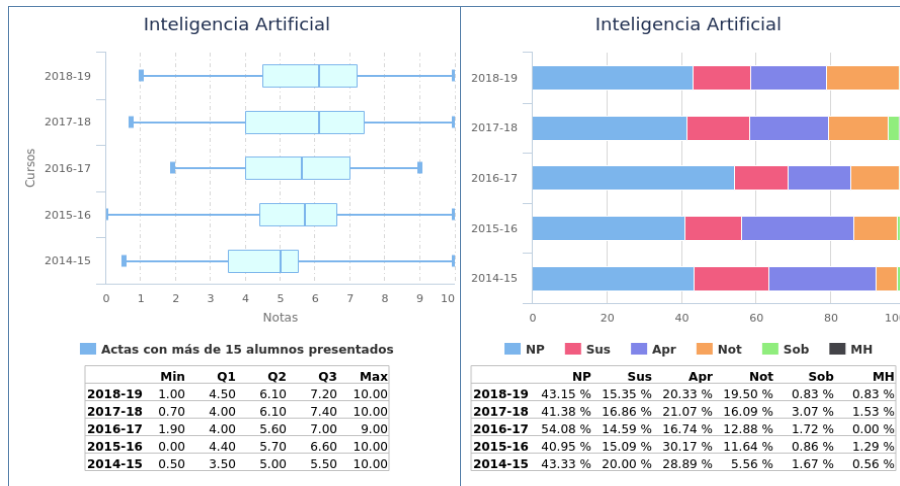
Inteligencia Artificial

2018-19
2017-18
2016-17
2015-16
2014-15

Cursos

0 1 2 3 4 5 6 7 8 9 10

Notas

Actas con más de 15 alumnos presentados

| | Min | Q1 | Q2 | Q3 | Max |
|---|---|---|---|---|---|
| 2018-19 | 1.00 | 4.50 | 6.10 | 7.20 | 10.00 |
| 2017-18 | 0.70 | 4.00 | 6.10 | 7.40 | 10.00 |
| 2016-17 | 1.90 | 4.00 | 5.60 | 7.00 | 9.00 |
| 2015-16 | 0.00 | 4.40 | 5.70 | 6.60 | 10.00 |
| 2014-15 | 0.50 | 3.50 | 5.00 | 5.50 | 10.00 |

Inteligencia Artificial

2018-19
2017-18
2016-17
2015-16
2014-15

0 20 40 60 80 100

NP Sus Apr Not Sob MH

| | NP | Sus | Apr | Not | Sob | MH |
|---|---|---|---|---|---|---|
| 2018-19 | 43.15 % | 15.35 % | 20.33 % | 19.50 % | 0.83 % | 0.83 % |
| 2017-18 | 41.38 % | 16.86 % | 21.07 % | 16.09 % | 3.07 % | 1.53 % |
| 2016-17 | 54.08 % | 14.59 % | 16.74 % | 12.88 % | 1.72 % | 0.00 % |
| 2015-16 | 40.95 % | 15.09 % | 30.17 % | 11.64 % | 0.86 % | 1.29 % |
| 2014-15 | 43.33 % | 20.00 % | 28.89 % | 5.56 % | 1.67 % | 0.56 % |